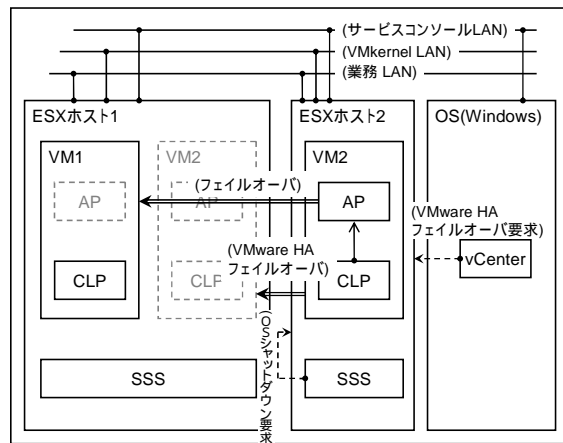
(サービスコンソールLAN)
(VMkernel LAN)
(業務 LAN)

ESXホスト1
VM1
AP
CLP
VM2
AP
CLP
SSS

ESXホスト2
VM2
AP
CLP
SSS

OS(Windows)
vCenter

(フェイルオーバ)
(VMware HA フェイルオーバ)
(VMware HA フェイルオーバ要求)
(OSシャットダウン要求